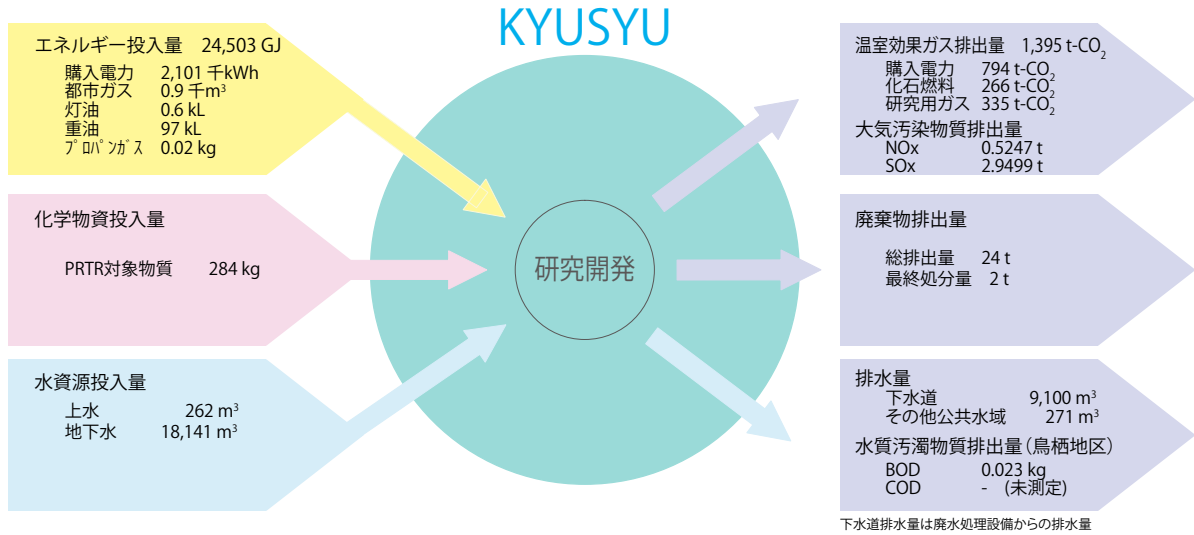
KYUSYU

エネルギー投入量 24,503 GJ
購入電力 2,101 千kWh
都市ガス 0.9 千$m^3$
灯油 0.6 kL
重油 97 kL
ﾌﾟﾛﾊﾟﾝｶﾞｽ 0.02 kg

化学物資投入量
PRTR対象物質 284 kg

水資源投入量
上水 262 $m^3$
地下水 18,141 $m^3$

研究開発

温室効果ガス排出量 1,395 t-$CO_2$
購入電力 794 t-$CO_2$
化石燃料 266 t-$CO_2$
研究用ガス 335 t-$CO_2$
大気汚染物質排出量
NOx 0.5247 t
SOx 2.9499 t

廃棄物排出量
総排出量 24 t
最終処分量 2 t

排水量
下水道 9,100 $m^3$
その他公共水域 271 $m^3$
水質汚濁物質排出量（鳥栖地区）
BOD 0.023 kg
COD - （未測定）

下水道排水量は廃水処理設備からの排水量